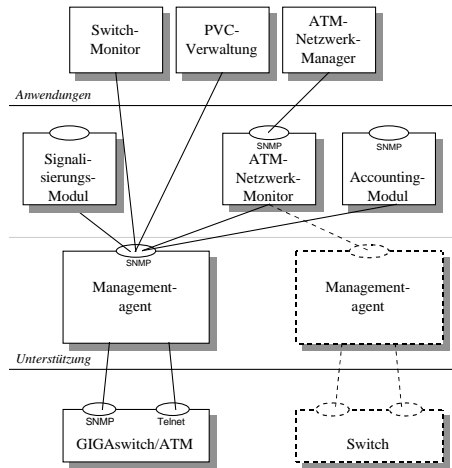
Switch-Monitor

PVC-Verwaltung

ATM-Netzwerk-Manager

Anwendungen

Signalisierungs-Modul

SNMP

ATM-Netzwerk-Monitor

SNMP

Accounting-Modul

SNMP

Management-agent

Management-agent

Unterstützung

SNMP

Telnet

GIGAswitch/ATM

Switch